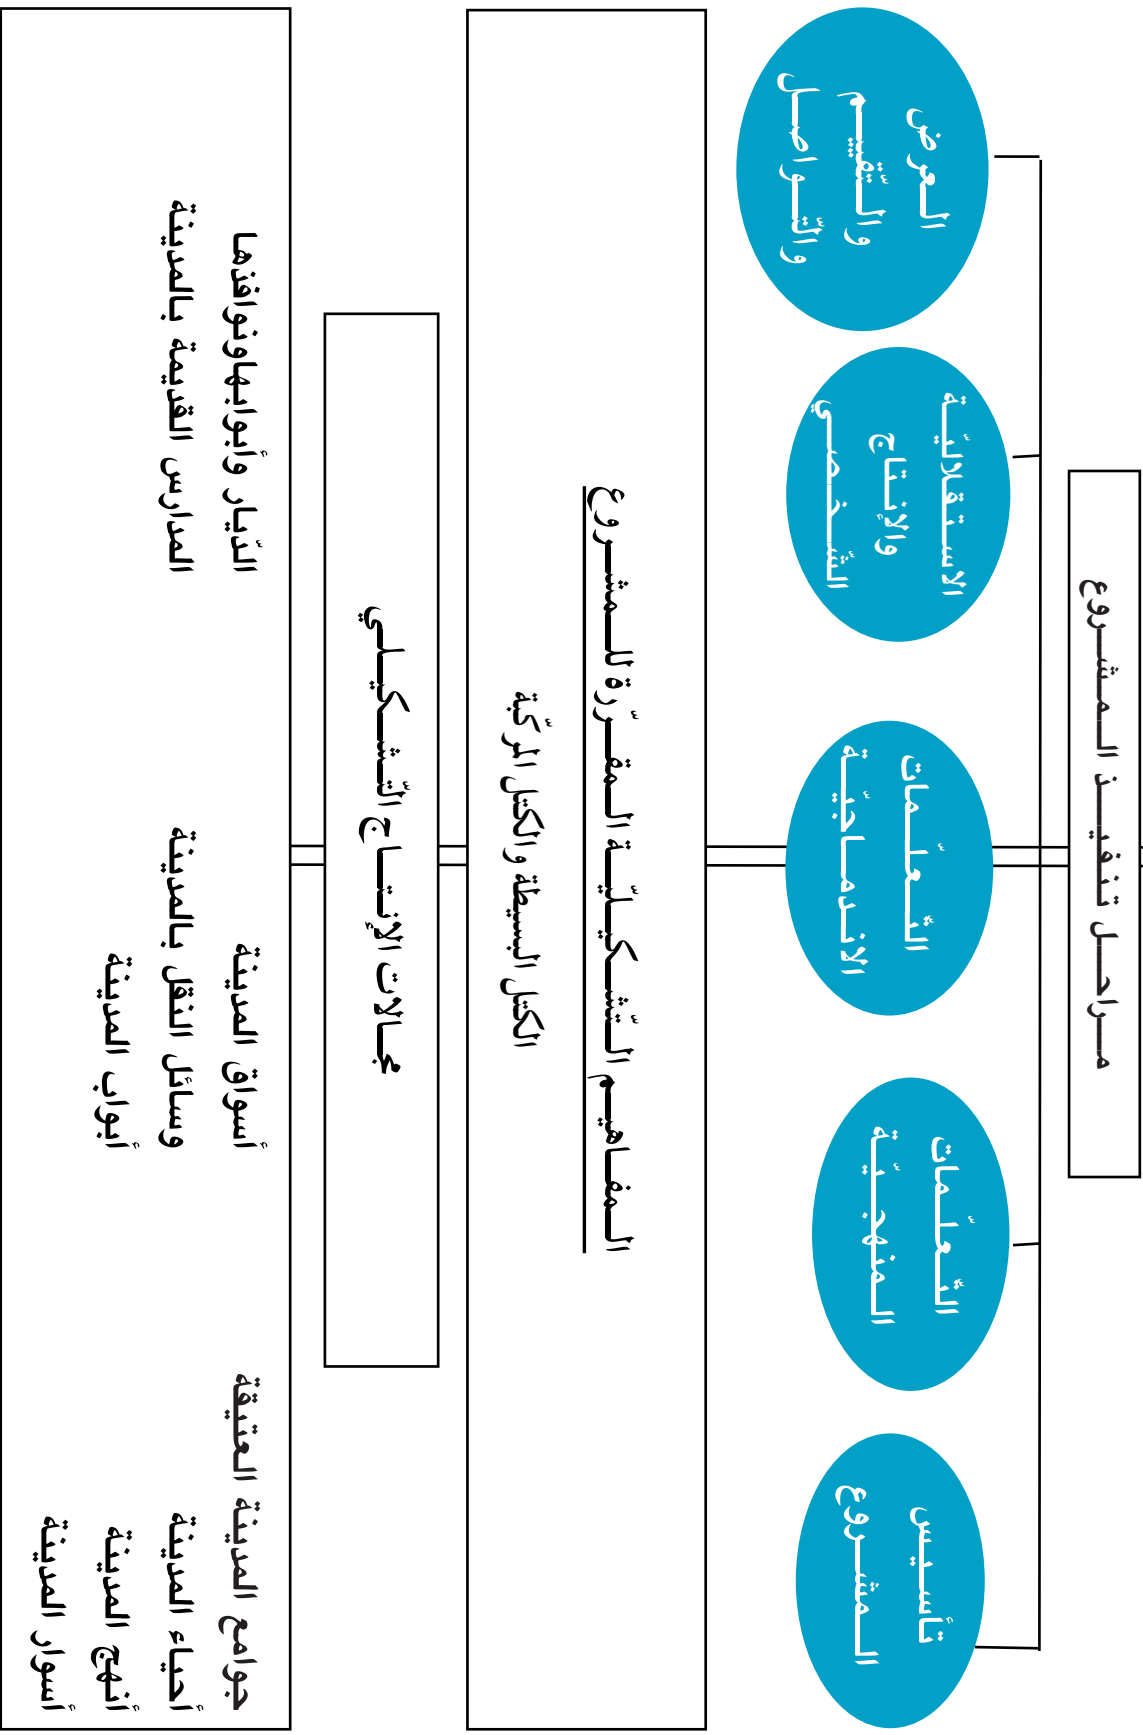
مراحل تنفيذ المشروع

تأسيس المشروع

التّعلّمات المنهجيّة

التّعلّمات الإندماجيّة

الاستقلاليّة والإنتاج الشّخصي

العرض والتّقييم والتّواصل

المفاهيم التّشكيليّة المقرّرة للمشروع

الكتل البسيطة والكتل المركّبة

مجالات الإنتاج التّشكيلي

جوامع المدينة العتيقة
أحياء المدينة
أنهج المدينة
أسوار المدينة

أسواق المدينة
وسائل النقل بالمدينة
أبواب المدينة

الدّيار وأبوابها ونوافذها
المدارس القديمة بالمدينة